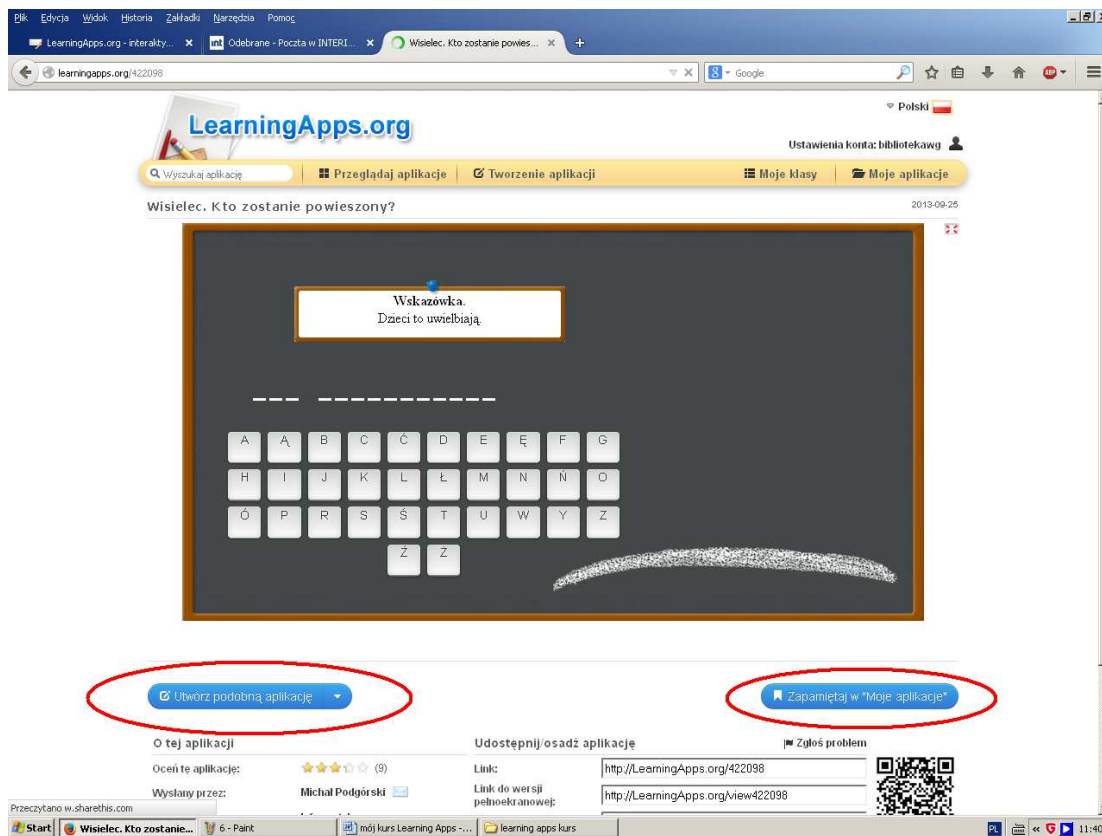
Plik Edycja Widok Historia Zakładki Narzędzia Pomoc

LearningApps.org - interakty... × Odebrane - Poczta w INTERI... × Wisielec. Kto zostanie powies... × +

learningapps.org/422098

Google

Polski

LearningApps.org

Ustawienia konta: bibliotekawg

Wyszukaj aplikację

Przeglądaj aplikacje

Tworzenie aplikacji

Moje klasy

Moje aplikacje

Wisielec. Kto zostanie powieszony?

2013-09-25

Wskazówka.
Dzieci to uwielbiają.

___ __________

| A | Ą | B | C | Ć | D | E | Ę | F | G |
|---|---|---|---|---|---|---|---|---|---|
| H | I | J | K | L | Ł | M | N | Ń | O |
| Ó | P | R | S | Ś | T | U | W | Y | Z |
| Ź | Ż | | | | | | | | |

Utwórz podobną aplikację

Zapamiętaj w "Moje aplikacje"

O tej aplikacji

Oceń tę aplikację: (9)

Wysłany przez: Michał Podgórski

Udostępnij/osadź aplikację

Zgłoś problem

Link: http://LearningApps.org/422098

Link do wersji pełnoekranowej: http://LearningApps.org/view422098

Przeczytano w.sharethis.com

Start Wisielec. Kto zostanie... 6 - Paint mój kurs Learning Apps -... learning apps kurs

PL 11:40